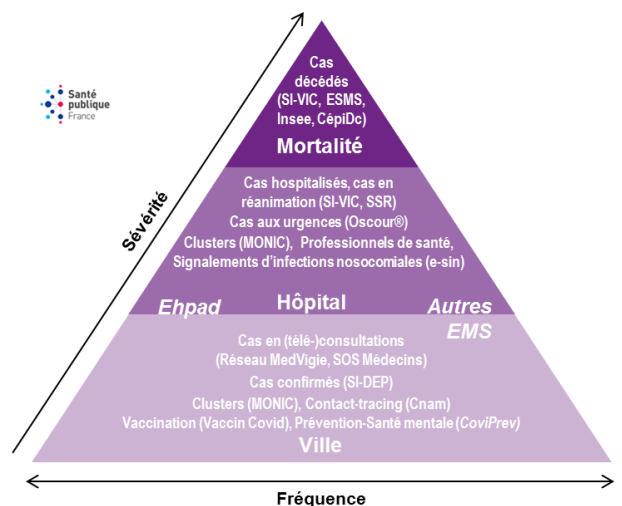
Santé publique France

Sévérité

Cas décédés (SI-VIC, ESMS, Insee, CépiDc)

Mortalité

Cas hospitalisés, cas en réanimation (SI-VIC, SSR)
Cas aux urgences (Oscour®)
Clusters (MONIC), Professionnels de santé, Signalements d'infections nosocomiales (e-sin)

Ehpad

Hôpital

Autres EMS

Cas en (télé-)consultations (Réseau MedVigie, SOS Médecins)
Cas confirmés (SI-DEP)
Clusters (MONIC), Contact-tracing (Cnam)
Vaccination (Vaccin Covid), Prévention-Santé mentale (CoviPrev)

Ville

Fréquence